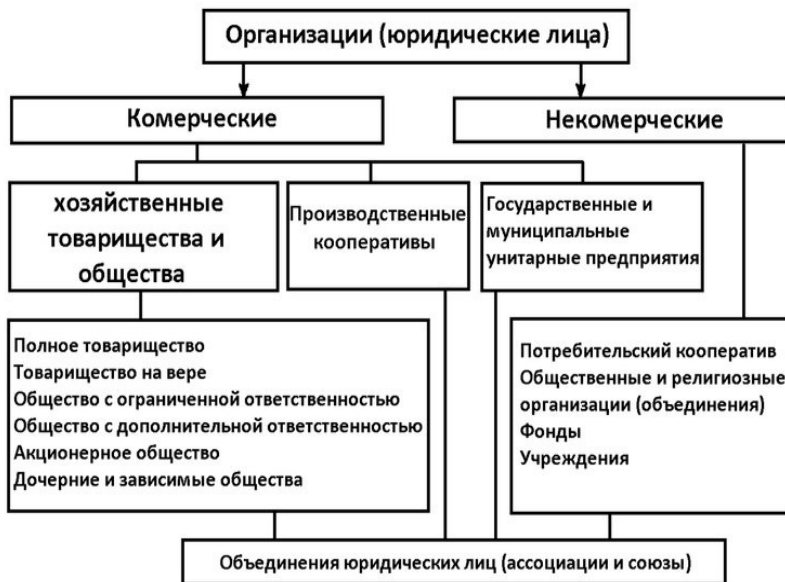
Организации (юридические лица)

Комерческие

Некомерческие

хозяйственные товарищества и общества

Производственные кооперативы

Государственные и муниципальные унитарные предприятия

Полное товарищество
Товарищество на вере
Общество с ограниченной ответственностью
Общество с дополнительной ответственностью
Акционерное общество
Дочерние и зависимые общества

Потребительский кооператив
Общественные и религиозные организации (объединения)
Фонды
Учреждения

Объединения юридических лиц (ассоциации и союзы)